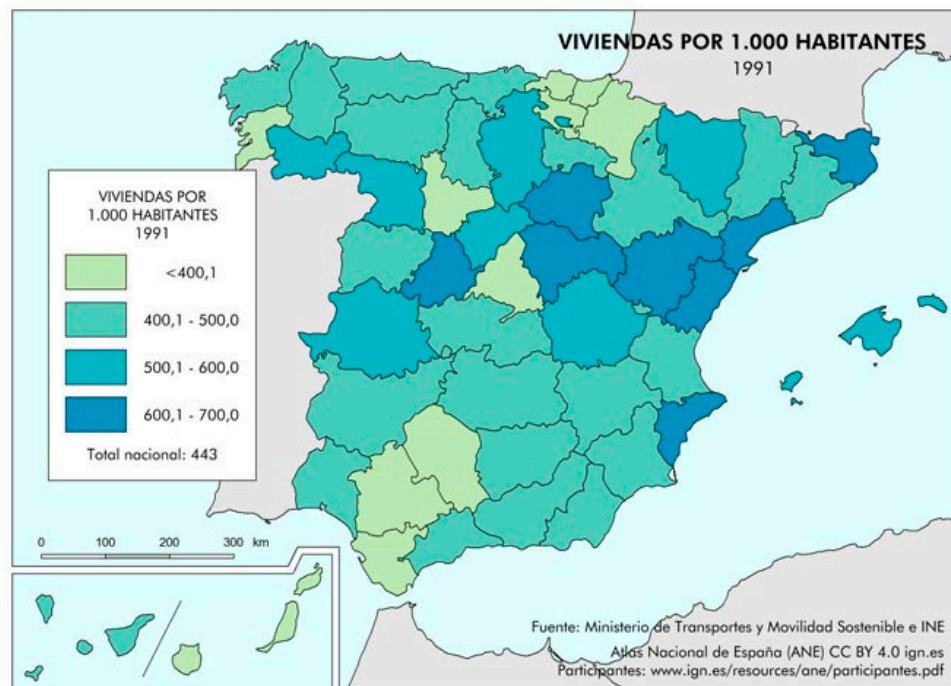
VIVIENDAS POR 1.000 HABITANTES
1991

VIVIENDAS POR
1.000 HABITANTES
1991

<400,1
400,1 - 500,0
500,1 - 600,0
600,1 - 700,0

Total nacional: 443

0 100 200 300 km

Fuente: Ministerio de Transportes y Movilidad Sostenible e INE
Atlas Nacional de España (ANE) CC BY 4.0 ign.es
Participantes: www.ign.es/resources/ane/participantes.pdf